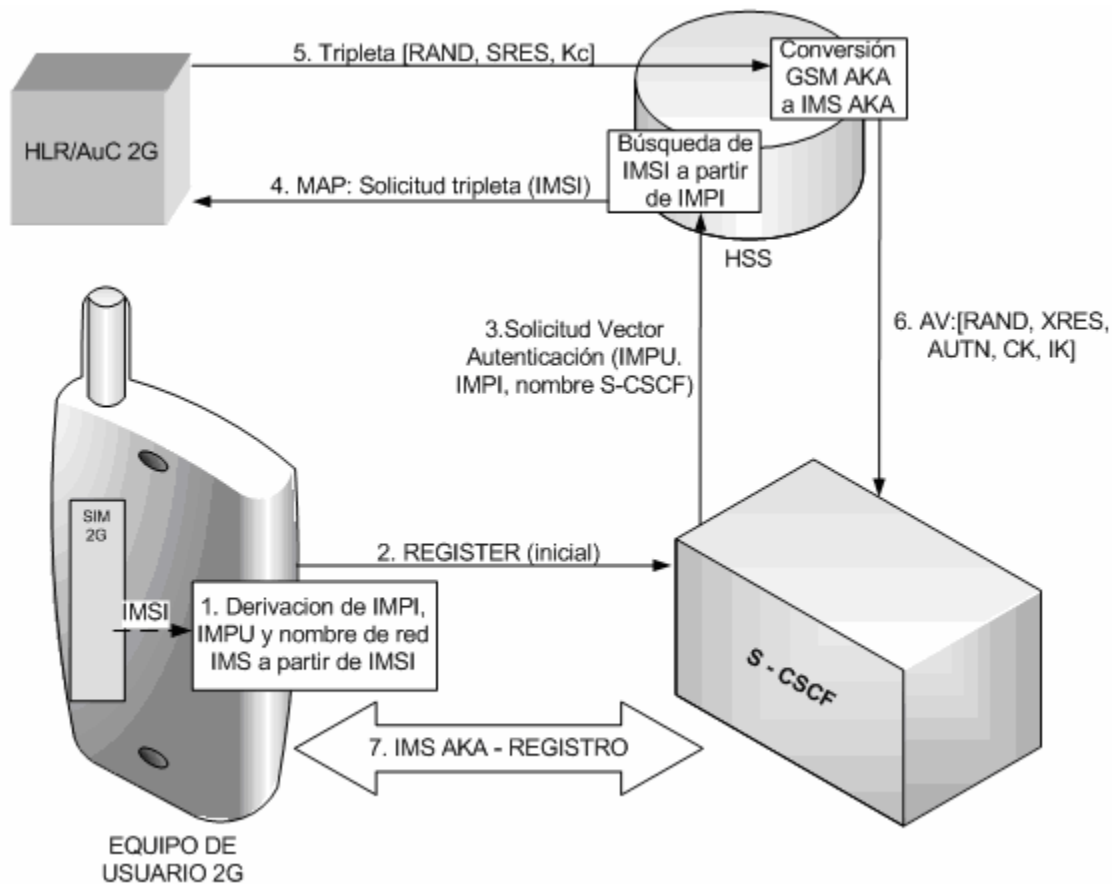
5. Tripleta [RAND, SRES, Kc]

Conversión GSM AKA a IMS AKA

HLR/AuC 2G

Búsqueda de IMSI a partir de IMPI

4. MAP: Solicitud tripleta (IMSI)

HSS

3.Solicitud Vector Autenticación (IMPU. IMPI, nombre S-CSCF)

6. AV:[RAND, XRES, AUTN, CK, IK]

SIM 2G

2. REGISTER (inicial)

IMSI

1. Derivacion de IMPI, IMPU y nombre de red IMS a partir de IMSI

S - CSCF

7. IMS AKA - REGISTRO

EQUIPO DE USUARIO 2G